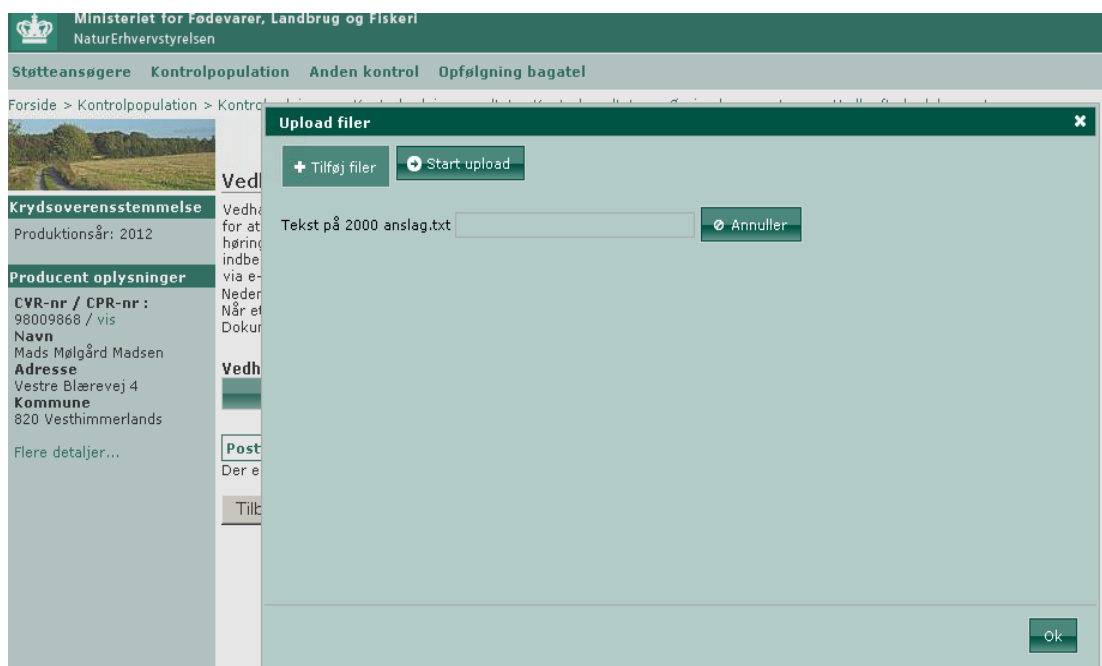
Ministeriet for Fødevarer, Landbrug og Fiskeri
NaturErhvervstyrelsen

Støtteansøgere Kontrolpopulation Anden kontrol Opfølgning bagatel

Forside > Kontrolpopulation > Kontro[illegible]

Krydsoverensstemmelse
Produktionsår: 2012

Producent oplysninger
CVR-nr / CPR-nr :
98009868 / vis
Navn
Mads Mølgård Madsen
Adresse
Vestre Blærevej 4
Kommune
820 Vesthimmerlands

Flere detaljer...

Vedl
Vedha
for at
høring
indbe
via e-
Neder
Når et
Dokur

Vedh

Post
Der e

Tilb

Upload filer
✖
Tilføj filer
Start upload
Tekst på 2000 anslag.txt
Annuller
Ok